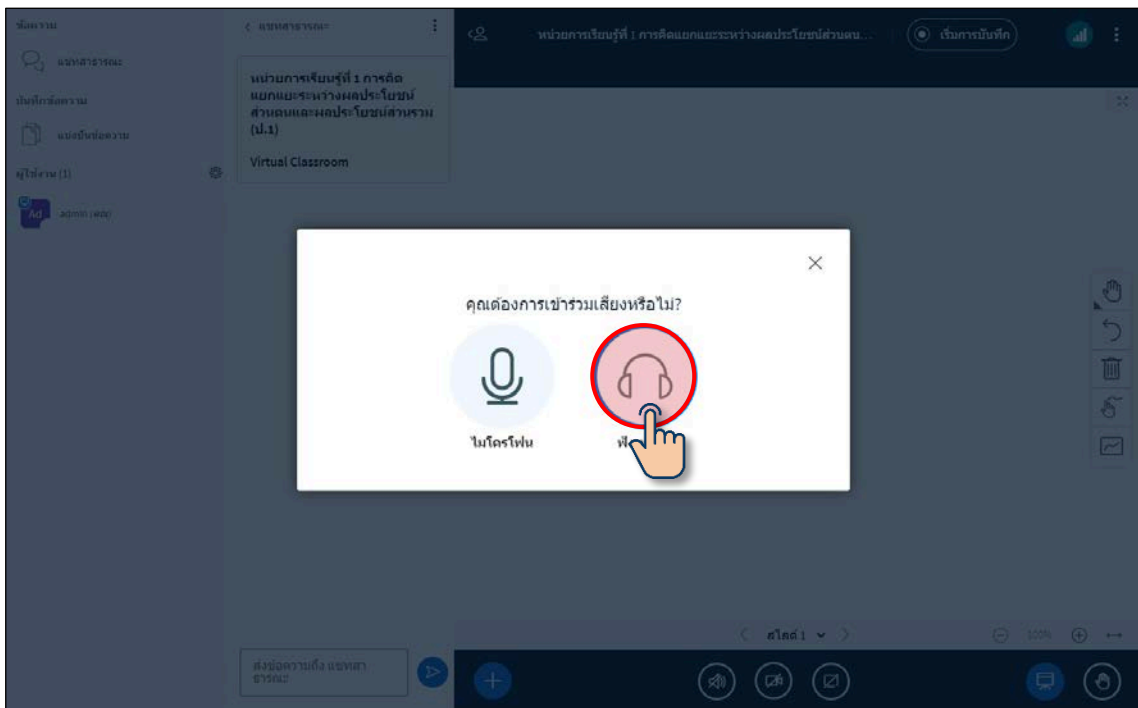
ข้อความ

แชทสาธารณะ

บันทึกข้อความ

แบ่งปันข้อความ

ผู้ใช้งาน (1)

Ad admin (คุณ)

< แชทสาธารณะ

หน่วยการเรียนรู้ที่ 1 การคิดแยกแยะระหว่างผลประโยชน์ส่วนตนและผลประโยชน์ส่วนรวม (ป.1)

Virtual Classroom

ส่งข้อความถึง แชทสาธารณะ

หน่วยการเรียนรู้ที่ 1 : การคิดแยกแยะระหว่างผลประโยชน์ส่วนตน...

เริ่มการบันทึก

คุณต้องการเข้าร่วมเสียงหรือไม่?

ไมโครโฟน

ฟั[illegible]

สไลด์ 1

100%